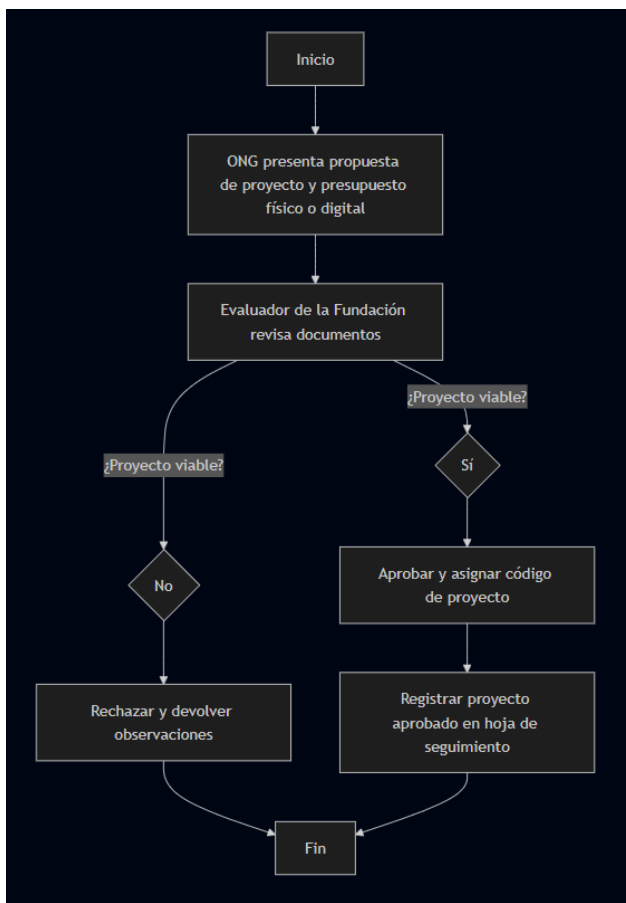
Inicio

ONG presenta propuesta de proyecto y presupuesto físico o digital

Evaluador de la Fundación revisa documentos

¿Proyecto viable?

Sí

¿Proyecto viable?

No

Aprobar y asignar código de proyecto

Registrar proyecto aprobado en hoja de seguimiento

Rechazar y devolver observaciones

Fin